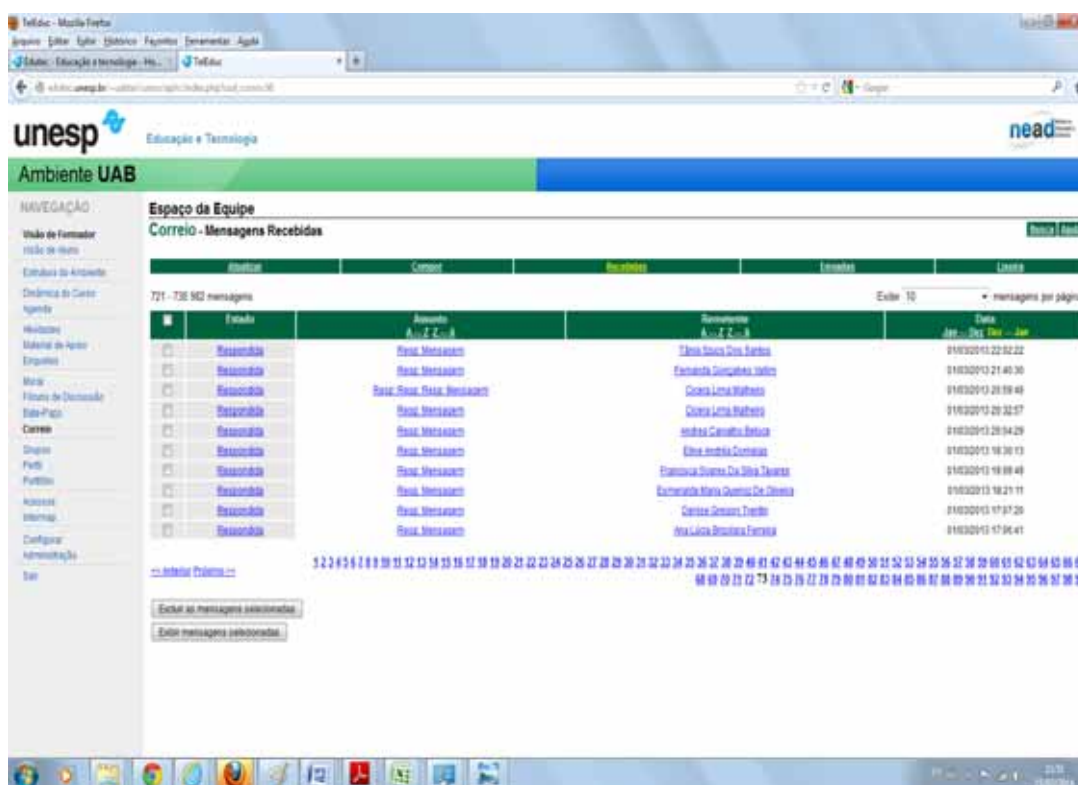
TelEduc - Mozilla Firefox
Arquivo Editar Exibir Histórico Favoritos Ferramentas Ajuda
Edutec - Educação e tecnologia - Ho... TelEduc
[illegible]
Google

unesp Educação e Tecnologia
nead

Ambiente UAB

NAVEGAÇÃO
Visão do Formador
Visão de Aluno
Estrutura do Ambiente
Dinâmica do Curso
Agenda
Atividades
Material de Apoio
Enquetes
Mural
Fóruns de Discussão
Bate-Papo
Correio
Grupos
Perfil
Portfólio
Acessos
Intermap
Configurar
Administração
Sair

Espaço da Equipe
Correio - Mensagens Recebidas

Atualizar | Compor | Recebidas | Enviadas | Lixeira

721 - 730 de 982 mensagens
Exibir 10 mensagens por página

| | Estado | Assunto A→Z Z→A | Remetente A→Z Z→A | Data Jan→Dez Dez→Jan |
|---|---|---|---|---|
| | Respondida | Resp: Mensagem | Tânia Souza Dos Santos | 01/03/2013 22:02:22 |
| | Respondida | Resp: Mensagem | Fernanda Gonçalves Vallim | 01/03/2013 21:40:30 |
| | Respondida | Resp: Resp: Resp: Mensagem | Cicera Lima Malheiro | 01/03/2013 20:59:48 |
| | Respondida | Resp: Mensagem | Cicera Lima Malheiro | 01/03/2013 20:32:57 |
| | Respondida | Resp: Mensagem | Andrea Carvalho Beluca | 01/03/2013 20:54:29 |
| | Respondida | Resp: Mensagem | Elise Andréia Domeias | 01/03/2013 18:30:13 |
| | Respondida | Resp: Mensagem | Francisca Soares Da Silva Tavares | 01/03/2013 18:08:48 |
| | Respondida | Resp: Mensagem | Esmeralda Maria Queiroz De Oliveira | 01/03/2013 18:21:11 |
| | Respondida | Resp: Mensagem | Denise Gregori Trento | 01/03/2013 17:07:20 |
| | Respondida | Resp: Mensagem | Ana Lúcia Brichera Ferreira | 01/03/2013 17:06:41 |

<< Anterior Próximo >>
1 2 3 4 5 6 7 8 9 10 11 12 13 14 15 16 17 18 19 20 21 22 23 24 25 26 27 28 29 30 31 32 33 34 35 36 37 38 39 40 41 42 43 44 45 46 47 48 49 50 51 52 53 54 55 56 57 58 59 60 61 62 63 64 65 66 67 68 69 70 71 72 73 74 75 76 77 78 79 80 81 82 83 84 85 86 87 88 89 90 91 92 93 94 95 96 97 98

Excluir as mensagens selecionadas
Exibir mensagens selecionadas